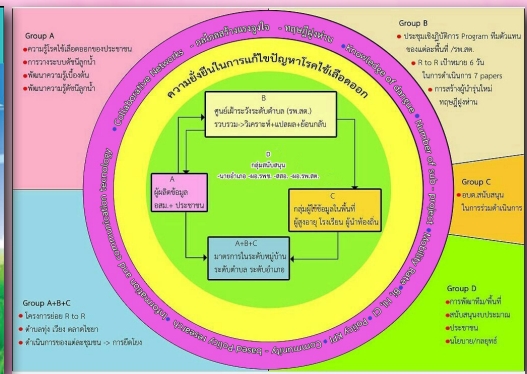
Group A
ความรู้โรคไข้เลือดออกของประชาชน
การวางระบบเฝ้าระวัง
พัฒนาความรู้เบื้องต้น
พัฒนาความรู้ศักยภาพ

Group B
ประชุมเชิงปฏิบัติการ Program ที่มีส่วนร่วมของแต่ละพื้นที่ /รพ.สต.
R to R เป้าหมาย 6 วัน ในการดำเนินการ 7 papers
การสร้างผู้นำรุ่นใหม่ ทฤษฎีผู้เข้าร่วม

Group C
อบต.สนับสนุน ในการร่วมดำเนินการ

Group D
การพัฒนาพื้นที่
สนับสนุนงบประมาณ
ประชาชน
นโยบาย/กลยุทธ์

Group A+B+C
โครงการย่อย R to R
ด้านบุคคล เวียง ตลาดใหญ่
ดำเนินการของแต่ละชุมชน -> การติดตาม

Collaborative Networks • กลไกสร้างพลังใจ • ทฤษฎีผู้นำร่วม • Knowledge of disease • Thread of sub district • Community Participation • Community Based Project Research • Action and Community Integration Technology

ความยั่งยืนในการแก้ไขปัญหาโรคไข้เลือดออก

B
ศูนย์เฝ้าระวังระดับตำบล (รพ.สต.)
รวบรวม->วิเคราะห์->แปลผล->ย้อนกลับ

D
กลุ่มสนับสนุน
-นายอำเภอ -ผอ.รพช. สสอ. -ผอ.รพ.สต.

A
ผู้ผลิตข้อมูล
อสม.+ ประชาชน

C
กลุ่มผู้ใช้ข้อมูลในพื้นที่
ผู้สูงอายุ โรงเรียน ผู้นำท้องถิ่น

A+B+C
มาตรการในระดับหมู่บ้าน
ระดับตำบล ระดับอำเภอ